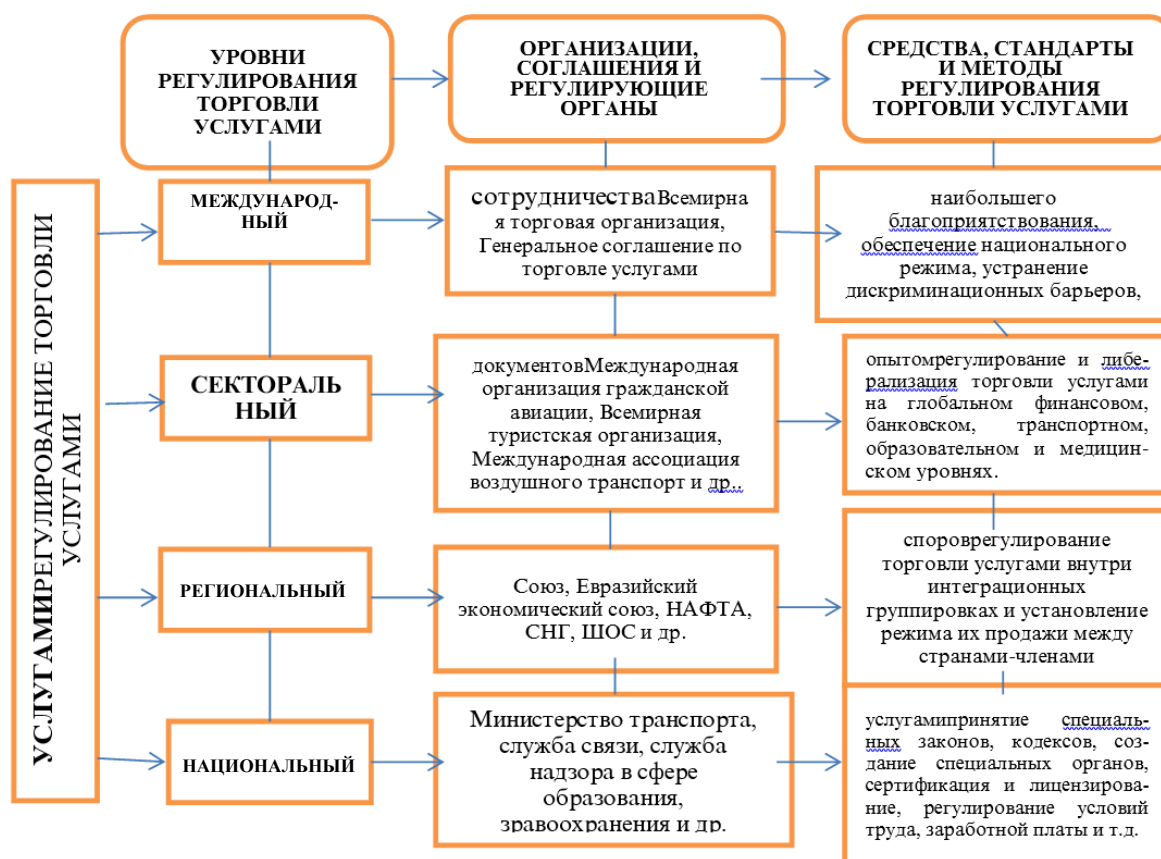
УРОВНИ РЕГУЛИРОВАНИЯ ТОРГОВЛИ УСЛУГАМИ

ОРГАНИЗАЦИИ, СОГЛАШЕНИЯ И РЕГУЛИРУЮЩИЕ ОРГАНЫ

СРЕДСТВА, СТАНДАРТЫ И МЕТОДЫ РЕГУЛИРОВАНИЯ ТОРГОВЛИ УСЛУГАМИ

УСЛУГАМИРЕГУЛИРОВАНИЕ ТОРГОВЛИ УСЛУГАМИ

МЕЖДУНАРОДНЫЙ

сотрудничестваВсемирная торговая организация, Генеральное соглашение по торговле услугами

наибольшего благоприятствования, обеспечение национального режима, устранение дискриминационных барьеров,

СЕКТОРАЛЬНЫЙ

документовМеждународная организация гражданской авиации, Всемирная туристская организация, Международная ассоциация воздушного транспорт и др..

опытомрегулирование и либерализация торговли услугами на глобальном финансовом, банковском, транспортном, образовательном и медицинском уровнях.

РЕГИОНАЛЬНЫЙ

Союз, Евразийский экономический союз, НАФТА, СНГ, ШОС и др.

споровргулирование торговли услугами внутри интеграционных группировках и установление режима их продажи между странами-членами

НАЦИОНАЛЬНЫЙ

Министерство транспорта, служба связи, служба надзора в сфере образования, здравоохранения и др.

услугамипринятие специальных законов, кодексов, создание специальных органов, сертификация и лицензирование, регулирование условий труда, заработной платы и т.д.